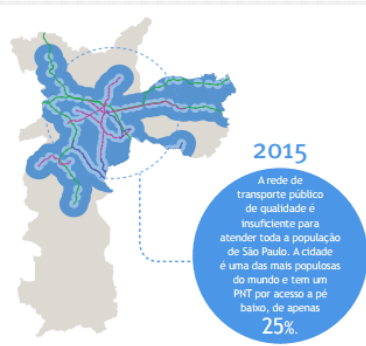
2015

A rede de transporte público de qualidade é insuficiente para atender toda a população de São Paulo. A cidade é uma das mais populosas do mundo e tem um PNT por acesso a pé baixo, de apenas 25%.